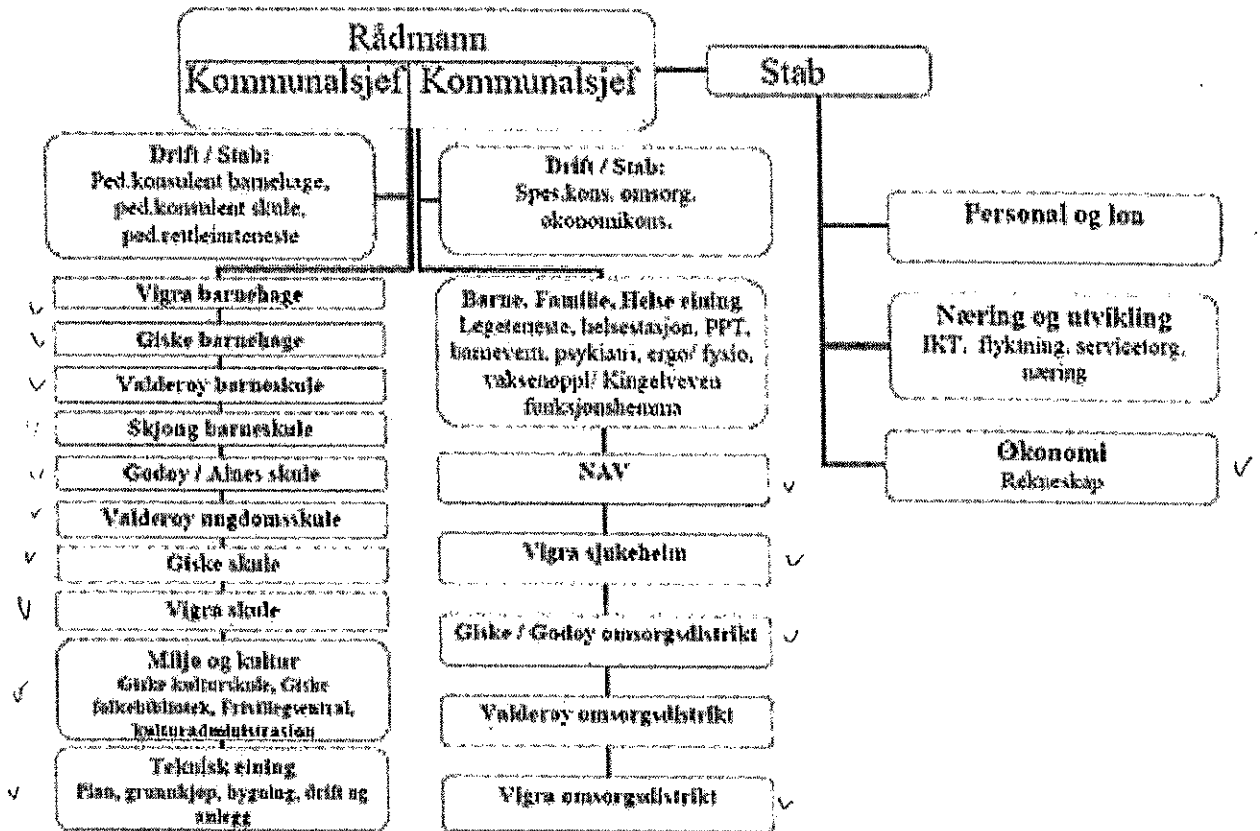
Rådmann
Kommunalsjef Kommunalsjef

Stab

Drift / Stab:
Ped.konsulent barnehage, ped.konsulent skule, ped.rettleiarteneste

Drift / Stab:
Spes.kons. omsorg, økonomikons.

Personal og løn

Vigra barnehage
Giske barnehage
Valderøy barneskule
Skjong barneskule
Godøy / Alnes skule
Valderøy ungdomsskule
Giske skule
Vigra skule

Miljø og kultur
Giske kulturskule, Giske folkebibliotek, Frivilligsentral, kulturadministrasjon

Teknisk eining
Plan, grunnkjøp, bygning, drift og anlegg

Barne, Familie, Helse eining
Legeteneste, helsestasjon, PPT, barnevern, psykiatri, ergo/ fysio, vaksenoppl/ Kingelveven funksjonshemma

NAV
Vigra sjukeheim
Giske / Godøy omsorgsdistrikt
Valderøy omsorgsdistrikt
Vigra omsorgsdistrikt

Næring og utvikling
IKT, flyktning, servicetorg, næring

Økonomi
Rekneskap